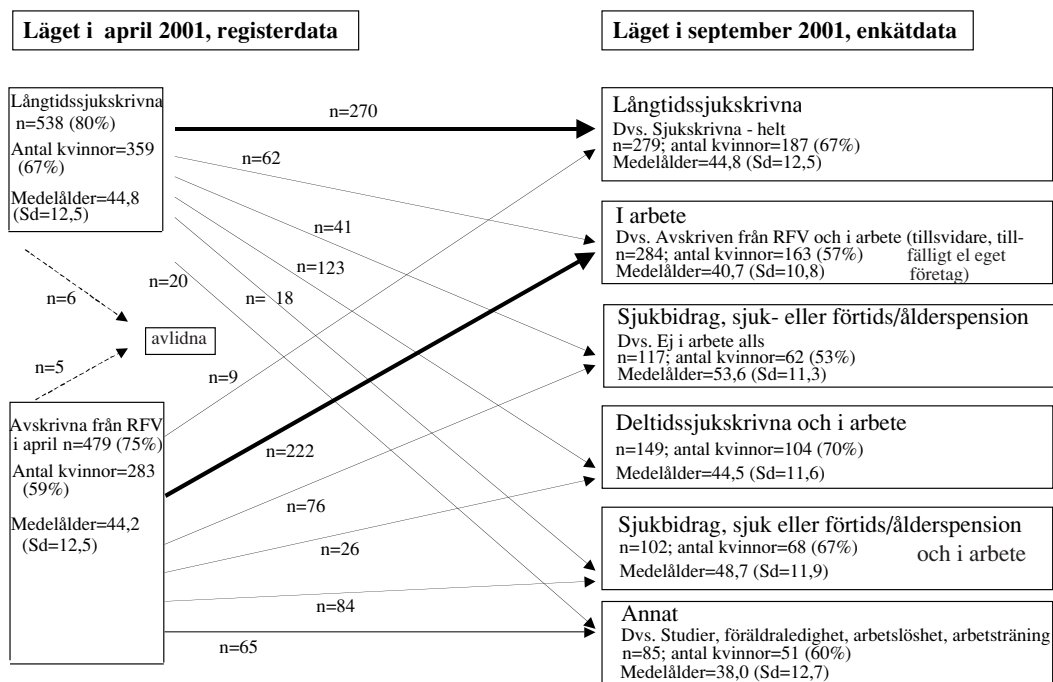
Läget i april 2001, registerdata

Läget i september 2001, enkätdata

Långtidssjukskrivna
n=538 (80%)
Antal kvinnor=359 (67%)
Medelålder=44,8 (Sd=12,5)

n=270

n=62

n=41

n=123

n=20

n= 18

n=6

avlidna

n=5

n=9

Avskrivna från RFV i april n=479 (75%)
Antal kvinnor=283 (59%)
Medelålder=44,2 (Sd=12,5)

n=222

n=76

n=26

n=84

n=65

Långtidssjukskrivna
Dvs. Sjukskrivna - helt
n=279; antal kvinnor=187 (67%)
Medelålder=44,8 (Sd=12,5)

I arbete
Dvs. Avskriven från RFV och i arbete (tillsvidare, tillfälligt el eget företag)
n=284; antal kvinnor=163 (57%)
Medelålder=40,7 (Sd=10,8)

Sjukbidrag, sjuk- eller förtids/ålderspension
Dvs. Ej i arbete alls
n=117; antal kvinnor=62 (53%)
Medelålder=53,6 (Sd=11,3)

Deltidssjukskrivna och i arbete
n=149; antal kvinnor=104 (70%)
Medelålder=44,5 (Sd=11,6)

Sjukbidrag, sjuk eller förtids/ålderspension och i arbete
n=102; antal kvinnor=68 (67%)
Medelålder=48,7 (Sd=11,9)

Annat
Dvs. Studier, föräldraledighet, arbetslöshet, arbetsträning
n=85; antal kvinnor=51 (60%)
Medelålder=38,0 (Sd=12,7)